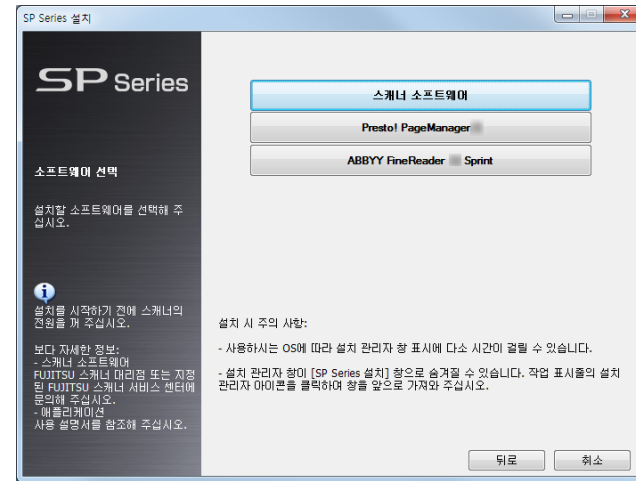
SP Series 설치

SP Series

소프트웨어 선택

설치할 소프트웨어를 선택해 주십시오.

설치를 시작하기 전에 스캐너의 전원을 꺼 주십시오.

보다 자세한 정보:
- 스캐너 소프트웨어
FUJITSU 스캐너 대리점 또는 지정된 FUJITSU 스캐너 서비스 센터에 문의해 주십시오.
- 애플리케이션
사용 설명서를 참조해 주십시오.

스캐너 소프트웨어

Presto! PageManager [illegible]

ABBYY FineReader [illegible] Sprint

설치 시 주의 사항:

- 사용하시는 OS에 따라 설치 관리자 창 표시에 다소 시간이 걸릴 수 있습니다.

- 설치 관리자 창이 [SP Series 설치] 창으로 숨겨질 수 있습니다. 작업 표시줄의 설치 관리자 아이콘을 클릭하여 창을 앞으로 가져와 주십시오.

뒤로

취소